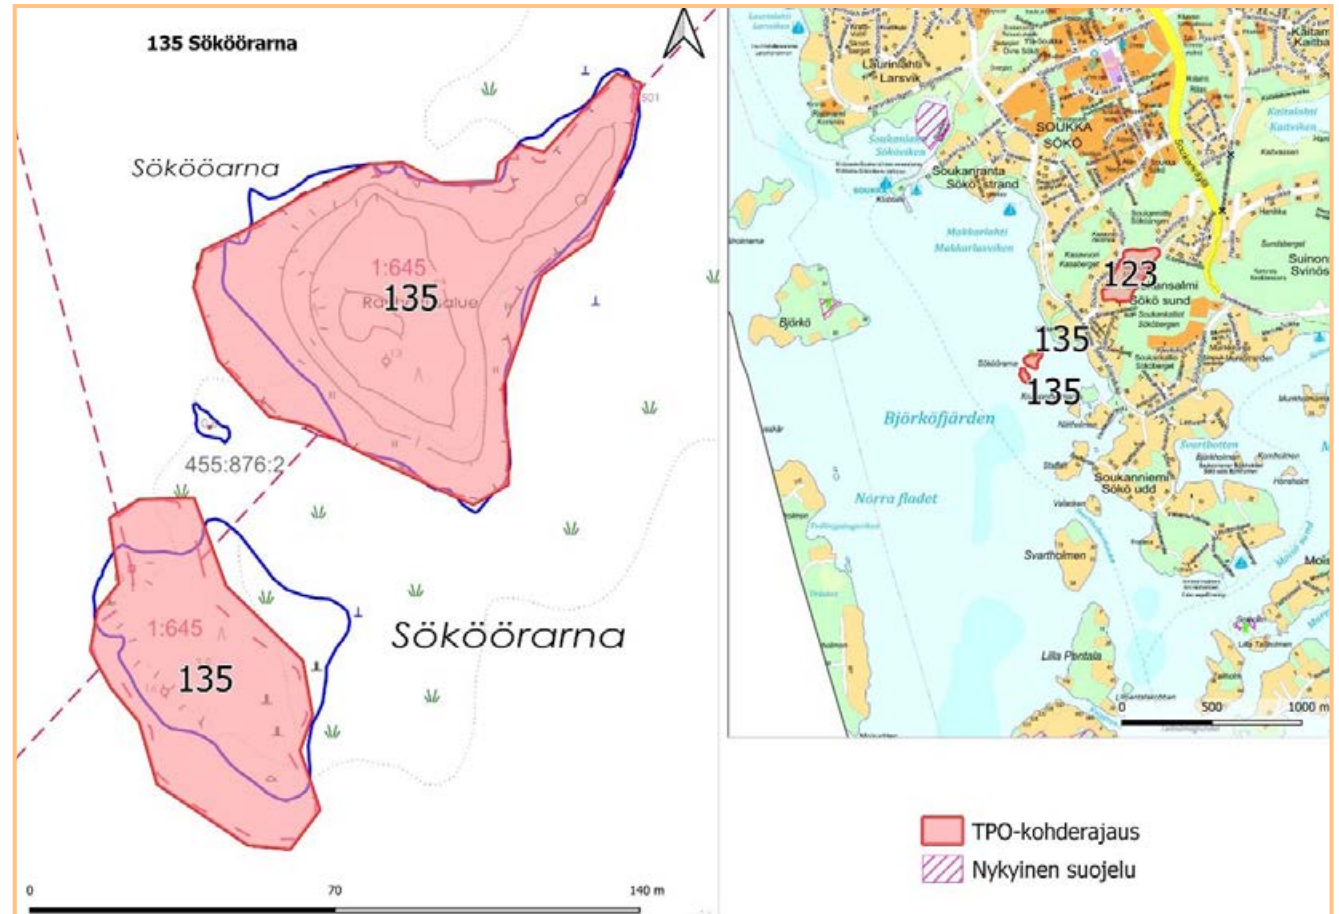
135 Sööörarna

Söööarna

1:645
135
Ranta-alue

455:876:2

1:645
135

Söööorarna

0
70
140 m

Laurinlahti
Larsvik

SOUKKA
SÖKÖ

Soukanranta
Sökö strand

Makkaralahti
Makkarlasviken

123
Soukansalmi
Sökö sund

Björkö

135
135

Björköfjärden

Norra fladet

Soukanniemi
Sökö udd

Svartholmen

Lilla Pentala

Suinon
Svinös

0
500
1000 m

TPO-kohderajaus
Nykyinen suojelu